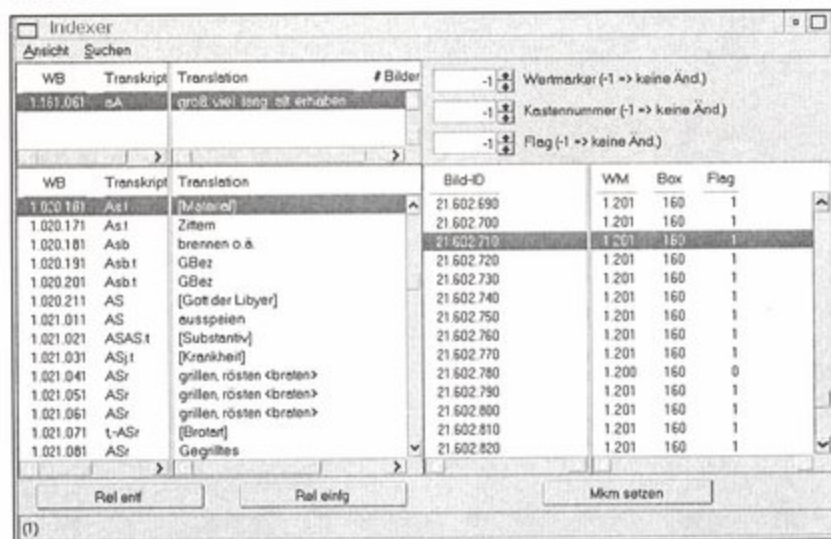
Indexer

Ansicht Suchen

| WB | Transkript | Translation | # Bilder |
|---|---|---|---|
| 1.161.061 | aA | groß, viel, lang, alt, erhaben | |

-1 Wertmarker (-1 => keine Änd.)

-1 Kastennummer (-1 => keine Änd.)

-1 Flag (-1 => keine Änd.)

| WB | Transkript | Translation |
|---|---|---|
| 1.020.181 | As.t | [Material] |
| 1.020.171 | As.t | Zittern |
| 1.020.181 | Asb | brennen o.ä. |
| 1.020.191 | Asb.t | GBez |
| 1.020.201 | Asb.t | GBez |
| 1.020.211 | AS | [Gott der Libyer] |
| 1.021.011 | AS | ausspeien |
| 1.021.021 | ASAS.t | [Substantiv] |
| 1.021.031 | ASj.t | [Krankheit] |
| 1.021.041 | ASr | grillen, rösten <braten> |
| 1.021.051 | ASr | grillen, rösten <braten> |
| 1.021.061 | ASr | grillen, rösten <braten> |
| 1.021.071 | t-ASr | [Brotart] |
| 1.021.081 | ASr | Gegrilltes |

| Bild-ID | WM | Box | Flag |
|---|---|---|---|
| 21.602.690 | 1.201 | 160 | 1 |
| 21.602.700 | 1.201 | 160 | 1 |
| 21.602.710 | 1.201 | 160 | 1 |
| 21.602.720 | 1.201 | 160 | 1 |
| 21.602.730 | 1.201 | 160 | 1 |
| 21.602.740 | 1.201 | 160 | 1 |
| 21.602.750 | 1.201 | 160 | 1 |
| 21.602.760 | 1.201 | 160 | 1 |
| 21.602.770 | 1.201 | 160 | 1 |
| 21.602.780 | 1.200 | 160 | 0 |
| 21.602.790 | 1.201 | 160 | 1 |
| 21.602.800 | 1.201 | 160 | 1 |
| 21.602.810 | 1.201 | 160 | 1 |
| 21.602.820 | 1.201 | 160 | 1 |

Rel entf | Rel einfg | Mkm setzen

(1)